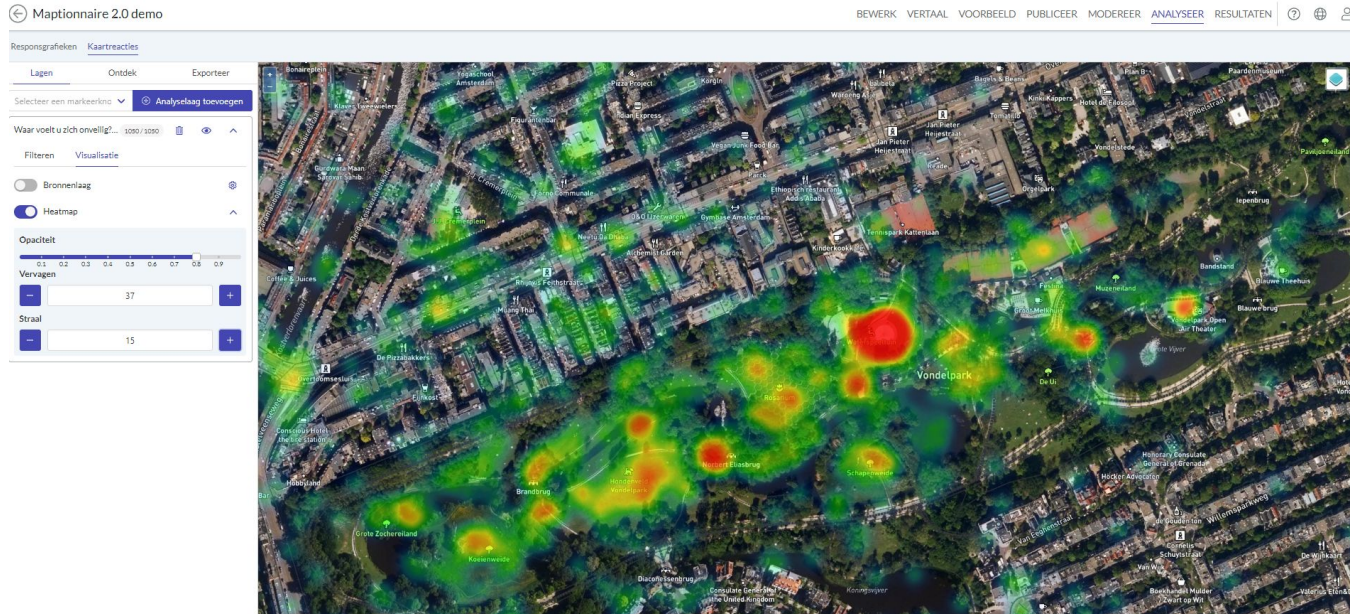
Maptionnaire 2.0 demo

BEWERK VERTAAL VOORBEELD PUBLICEER MODEREER ANALYSEER RESULTATEN

Responsgrafieken Kaartreacties

Lagen Ontdek Exporteer

Selecteer een markeerkno

Analyselaag toevoegen

Waar voelt u zich onveilig?... 1050 / 1050

Filteren Visualisatie

Bronnenlaag

Heatmap

Opaciteit

0.1 0.2 0.3 0.4 0.5 0.6 0.7 0.8 0.9

Vervagen

37

Straal

15

Bonaireplein
Yogaschool Amsterdam
Pizza Project
Korgin
Waroeng Asoe
Bagels & Beans
Plan B
Paardenmuseum
Klaver twee wielers
Figurantenbar
Indian Express
Kinki Kappers
Hotel de Filosoof
Tomatillo
Vegan Junk Food Bar
Jan Pieter Heijestraat
Jan Pieter Heijestraat
Vondelstede
Paviljoen
Gurdwara Maan Sarovar Sahib
Cremerplein
Pakketpunt
Caffè Comunale
Ethiopisch restaurant Addis Ababa
Orgelpark
D&D Sneakers
Gymbase Amsterdam
Iepenbrug
Tennispark Kattenlaan
Kinderkookkafé
Nevid de Drie
Alchemist Garden
Coffee & Juices
Rhijnvis Feithstraat
Bandstand
Fashion
Muzeeneiland
Blauwe Theehuis
Muang Thai
Groot Melkhuis
Vondelpark Open Air Theater
Blauwe brug
De Pizzabakkers
Overtoomsesluis
Vondelpark
De Vijver
De Ui
Eijkost
Rosa
Conscious Hotel the Tire Station
Norbert Eliasbrug
Schapenweide
Honorary Consulate General of Grenada
Hobbyland
Brandbrug
Hondenweide Vondelpark
Hocker Advocaten
Willemsparkweg
Van Eeghenstraat
de Gouden Ton
Grote Zochereiland
Cornelis Schuytstraat
Koeienweide
De Wijnkaart
Diaconessenbrug
Consulate General of the United Kingdom
Boekhandel Mulder Zwart op Wit
Valerius Eten & Drinken
Kerkvijver
Bar